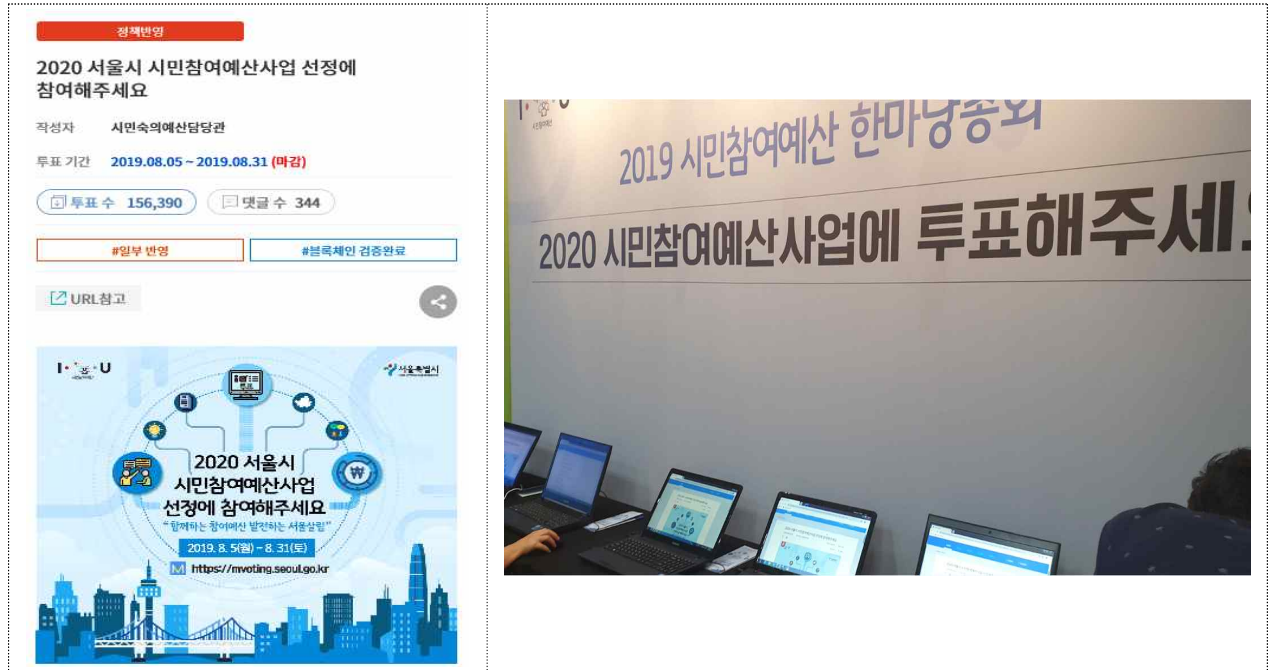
정책반영

2020 서울시 시민참여예산사업 선정에 참여해주세요

작성자 시민숙의예산담당관

투표 기간 2019.08.05 ~ 2019.08.31 (마감)

투표 수 156,390

댓글 수 344

#일부 반영

#블록체인 검증완료

URL참고

I·SEOUL·U

서울특별시

2020 서울시 시민참여예산사업 선정에 참여해주세요

"함께하는 참여예산 발전하는 서울살림"

2019. 8. 5(월) ~ 8. 31(토)

https://mvoting.seoul.go.kr

2019 시민참여예산 한마당총회

2020 시민참여예산사업에 투표해주세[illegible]